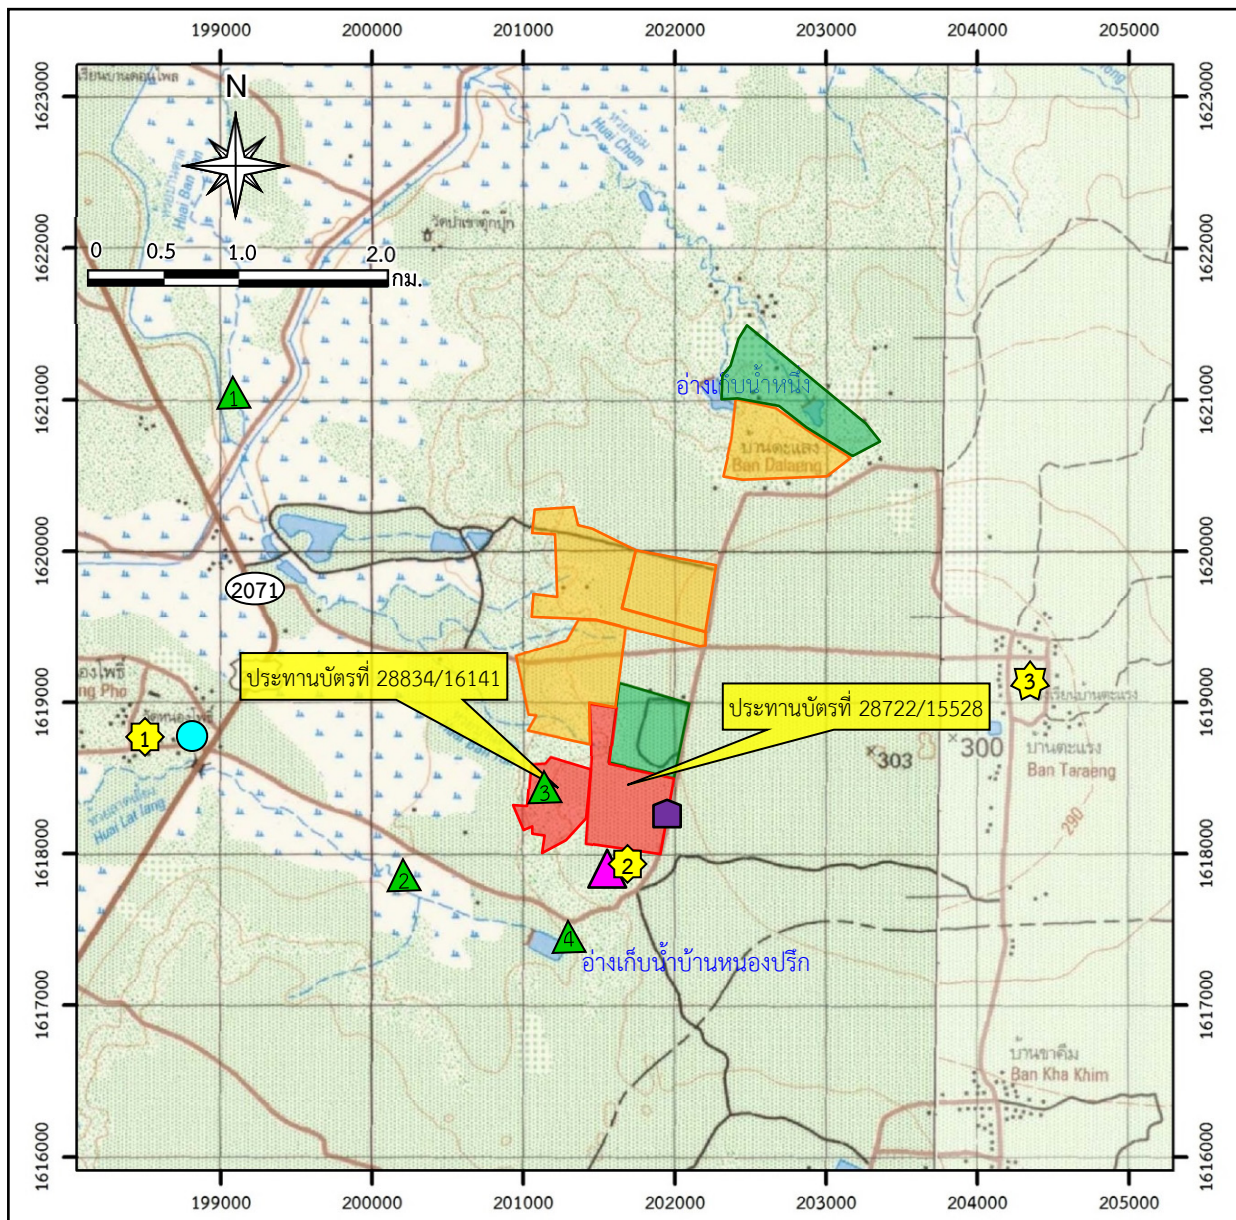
199000 200000 201000 202000 203000 204000 205000

1623000 1622000 1621000 1620000 1619000 1618000 1617000 1616000

N

0 0.5 1.0 2.0 กม.

Huai Ban

Huai Chom

วัดปลาเซาะทุกปก

อ่างเก็บน้ำหนึ่ง

บ้านตะแลง
Ban Dalaeng

1

2071

ประทานบัตรที่ 28834/16141

ประทานบัตรที่ 28722/15528

3

303

300

บ้านตะแรง
Ban Taraeng

3

1

2

2

4

อ่างเก็บน้ำบ้านหนองปรึก

Huai Lat Iang

290

บ้านขาคีม
Ban Kha Khim

199000 200000 201000 202000 203000 204000 205000